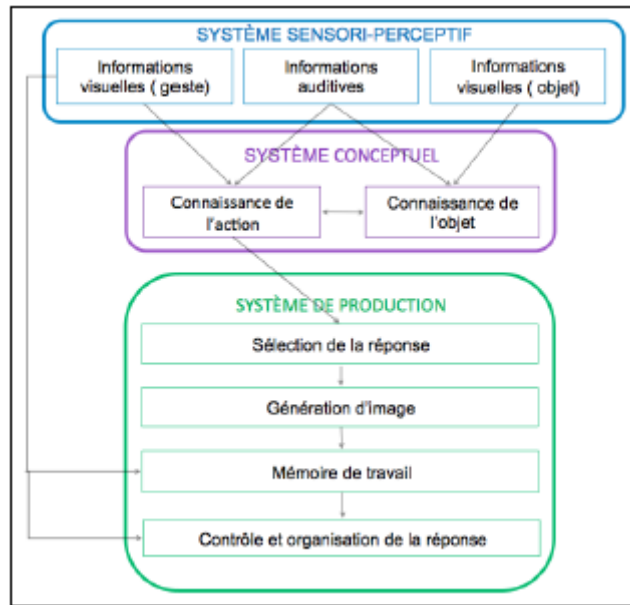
SYSTÈME SENSORI-PERCEPTIF

Informations visuelles ( geste)

Informations auditives

Informations visuelles ( objet)

SYSTÈME CONCEPTUEL

Connaissance de l'action

Connaissance de l'objet

SYSTÈME DE PRODUCTION

Sélection de la réponse

Génération d'image

Mémoire de travail

Contrôle et organisation de la réponse